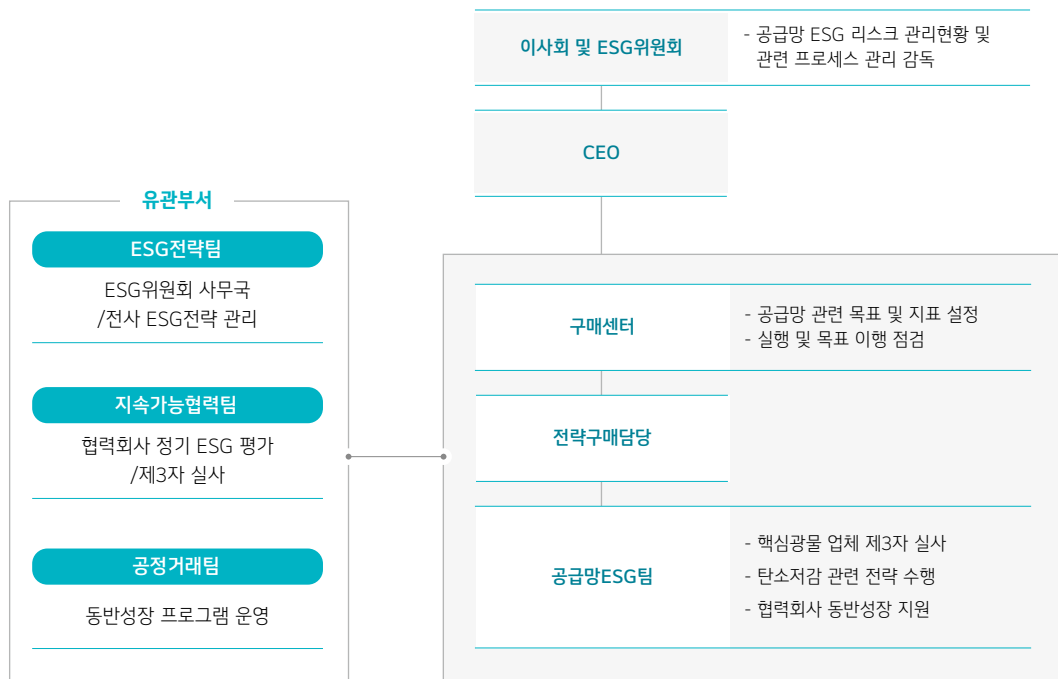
이사회 및 ESG위원회

- 공급망 ESG 리스크 관리현황 및 관련 프로세스 관리 감독

CEO

유관부서

ESG전략팀

ESG위원회 사무국 /전사 ESG전략 관리

지속가능협력팀

협력회사 정기 ESG 평가 /제3자 실사

공정거래팀

동반성장 프로그램 운영

구매센터

- 공급망 관련 목표 및 지표 설정
- 실행 및 목표 이행 점검

전략구매담당

공급망ESG팀

- 핵심광물 업체 제3자 실사
- 탄소저감 관련 전략 수행
- 협력회사 동반성장 지원